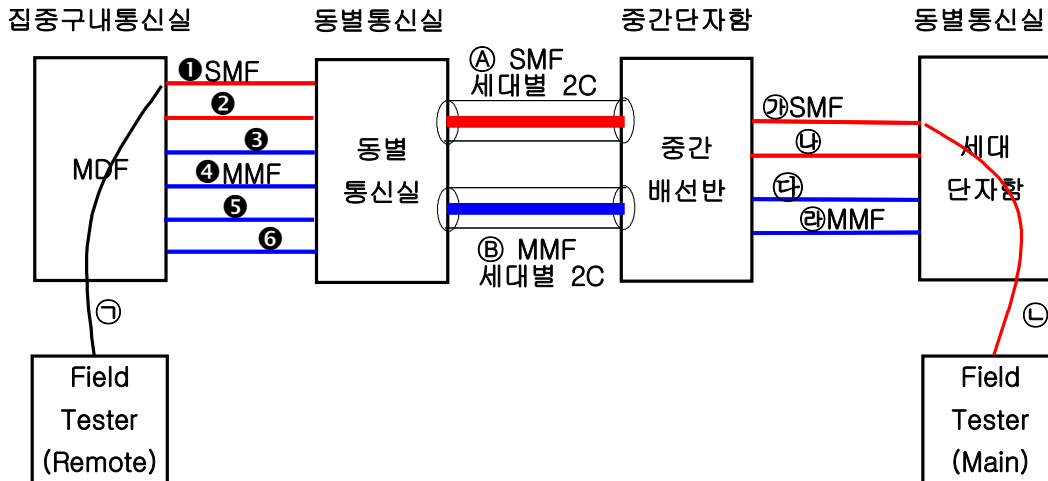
집중구내통신실

동별통신실

중간단자함

동별통신실

MDF

❶SMF

❷

❸

❹MMF

❺

❻

동별

통신실

Ⓐ SMF

세대별 2C

Ⓑ MMF

세대별 2C

중간

배선반

㉮SMF

㉯

㉰

㉱MMF

세대

단자함

㉠

㉡

Field

Tester

(Remote)

Field

Tester

(Main)